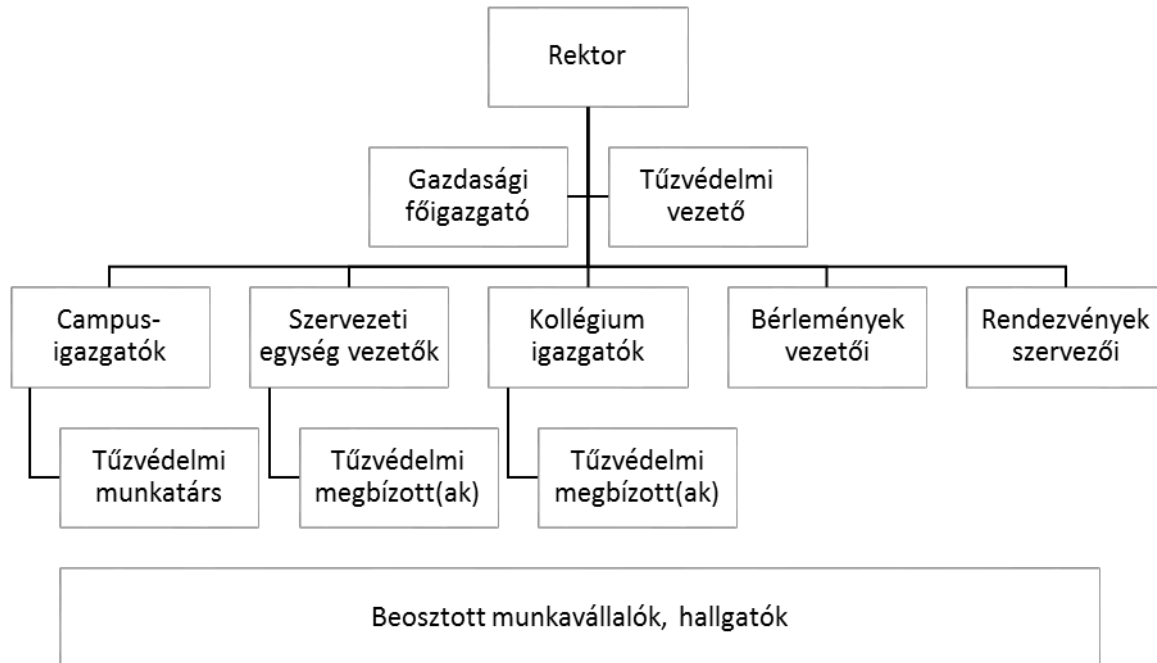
Rektor

Gazdasági főigazgató

Tűzvédelmi vezető

Campus-igazgatók

Szervezeti egység vezetők

Kollégium igazgatók

Bérlemények vezetői

Rendezvények szervezői

Tűzvédelmi munkatárs

Tűzvédelmi megbízott(ak)

Tűzvédelmi megbízott(ak)

Beosztott munkavállalók, hallgatók